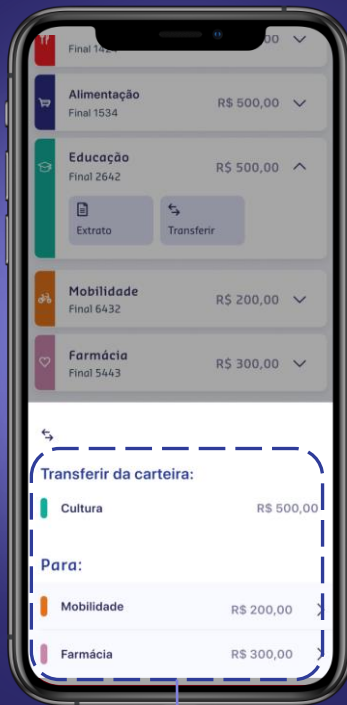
Final 14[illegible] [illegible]00

Alimentação
Final 1534
R$ 500,00

Educação
Final 2642
R$ 500,00

Extrato
Transferir

Mobilidade
Final 6432
R$ 200,00

Farmácia
Final 5443
R$ 300,00

Transferir da carteira:

Cultura
R$ 500,00

Para:

Mobilidade
R$ 200,00

Farmácia
R$ 300,00